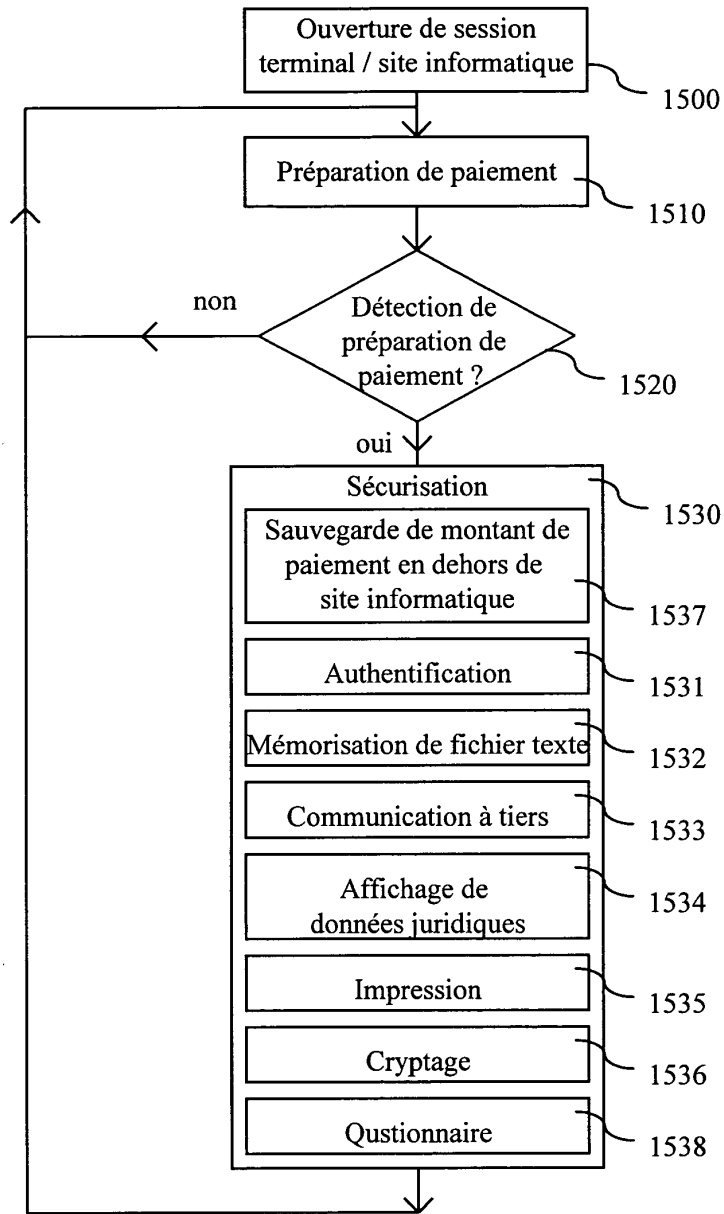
Ouverture de session terminal / site informatique

1500

Préparation de paiement

1510

Détection de préparation de paiement ?

1520

non

oui

Sécurisation

1530

Sauvegarde de montant de paiement en dehors de site informatique

1537

Authentification

1531

Mémorisation de fichier texte

1532

Communication à tiers

1533

Affichage de données juridiques

1534

Impression

1535

Cryptage

1536

Qustionnaire

1538